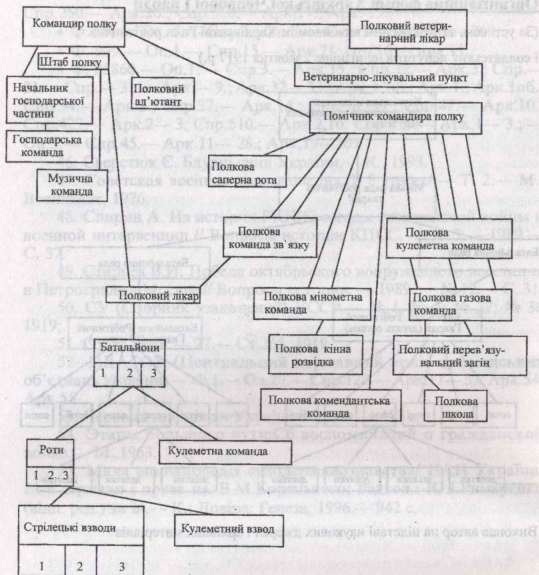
Командир полку

Полковий ветеринарний лікар

Штаб полку

Ветеринарно-лікувальний пункт

Начальник господарської частини

Полковий ад'ютант

Помічник командира полку

Господарська команда

Музична команда

Полкова саперна рота

Полкова команда зв'язку

Полкова кулеметна команда

Полковий лікар

Полкова мінометна команда

Полкова газова команда

Батальйони

1 | 2 | 3

Полкова кінна розвідка

Полковий перев'язувальний загін

Полкова комендантська команда

Полкова школа

Роти

1 2 3

Кулеметна команда

Стрілецькі взводи

Кулеметний взвод

1 | 2 | 3